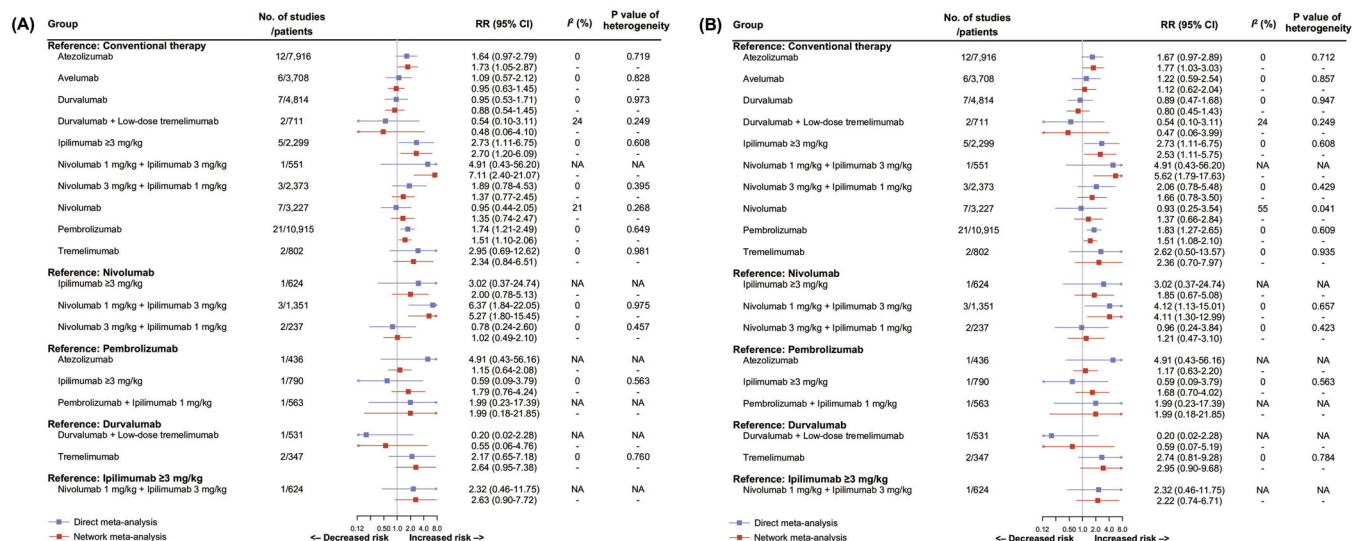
(A)

| Group | No. of studies /patients | RR (95% CI) | $I^2$ (%) | P value of heterogeneity |
|---|---|---|---|---|
| **Reference: Conventional therapy** | | | | |
| Atezolizumab | 12/7,916 | 1.64 (0.97-2.79) | 0 | 0.719 |
| | | 1.73 (1.05-2.87) | - | - |
| Avelumab | 6/3,708 | 1.09 (0.57-2.12) | 0 | 0.828 |
| | | 0.95 (0.63-1.45) | - | - |
| Durvalumab | 7/4,814 | 0.95 (0.53-1.71) | 0 | 0.973 |
| | | 0.88 (0.54-1.45) | - | - |
| Durvalumab + Low-dose tremelimumab | 2/711 | 0.54 (0.10-3.11) | 24 | 0.249 |
| | | 0.48 (0.06-4.10) | - | - |
| Ipilimumab ≥3 mg/kg | 5/2,299 | 2.73 (1.11-6.75) | 0 | 0.608 |
| | | 2.70 (1.20-6.09) | - | - |
| Nivolumab 1 mg/kg + Ipilimumab 3 mg/kg | 1/551 | 4.91 (0.43-56.20) | NA | NA |
| | | 7.11 (2.40-21.07) | - | - |
| Nivolumab 3 mg/kg + Ipilimumab 1 mg/kg | 3/2,373 | 1.89 (0.78-4.53) | 0 | 0.395 |
| | | 1.37 (0.77-2.45) | - | - |
| Nivolumab | 7/3,227 | 0.95 (0.44-2.05) | 21 | 0.268 |
| | | 1.35 (0.74-2.47) | - | - |
| Pembrolizumab | 21/10,915 | 1.74 (1.21-2.49) | 0 | 0.649 |
| | | 1.51 (1.10-2.06) | - | - |
| Tremelimumab | 2/802 | 2.95 (0.69-12.62) | 0 | 0.981 |
| | | 2.34 (0.84-6.51) | - | - |
| **Reference: Nivolumab** | | | | |
| Ipilimumab ≥3 mg/kg | 1/624 | 3.02 (0.37-24.74) | NA | NA |
| | | 2.00 (0.78-5.13) | - | - |
| Nivolumab 1 mg/kg + Ipilimumab 3 mg/kg | 3/1,351 | 6.37 (1.84-22.05) | 0 | 0.975 |
| | | 5.27 (1.80-15.45) | - | - |
| Nivolumab 3 mg/kg + Ipilimumab 1 mg/kg | 2/237 | 0.78 (0.24-2.60) | 0 | 0.457 |
| | | 1.02 (0.49-2.10) | - | - |
| **Reference: Pembrolizumab** | | | | |
| Atezolizumab | 1/436 | 4.91 (0.43-56.16) | NA | NA |
| | | 1.15 (0.64-2.08) | - | - |
| Ipilimumab ≥3 mg/kg | 1/790 | 0.59 (0.09-3.79) | 0 | 0.563 |
| | | 1.79 (0.76-4.24) | - | - |
| Pembrolizumab + Ipilimumab 1 mg/kg | 1/563 | 1.99 (0.23-17.39) | NA | NA |
| | | 1.99 (0.18-21.85) | - | - |
| **Reference: Durvalumab** | | | | |
| Durvalumab + Low-dose tremelimumab | 1/531 | 0.20 (0.02-2.28) | NA | NA |
| | | 0.55 (0.06-4.76) | - | - |
| Tremelimumab | 2/347 | 2.17 (0.65-7.18) | 0 | 0.760 |
| | | 2.64 (0.95-7.38) | - | - |
| **Reference: Ipilimumab ≥3 mg/kg** | | | | |
| Nivolumab 1 mg/kg + Ipilimumab 3 mg/kg | 1/624 | 2.32 (0.46-11.75) | NA | NA |
| | | 2.63 (0.90-7.72) | - | - |

Direct meta-analysis
Network meta-analysis
0.12 0.50 1.0 2.0 4.0 8.0
<-- Decreased risk Increased risk -->

(B)

| Group | No. of studies /patients | RR (95% CI) | $I^2$ (%) | P value of heterogeneity |
|---|---|---|---|---|
| **Reference: Conventional therapy** | | | | |
| Atezolizumab | 12/7,916 | 1.67 (0.97-2.89) | 0 | 0.712 |
| | | 1.77 (1.03-3.03) | - | - |
| Avelumab | 6/3,708 | 1.22 (0.59-2.54) | 0 | 0.857 |
| | | 1.12 (0.62-2.04) | - | - |
| Durvalumab | 7/4,814 | 0.89 (0.47-1.68) | 0 | 0.947 |
| | | 0.80 (0.45-1.43) | - | - |
| Durvalumab + Low-dose tremelimumab | 2/711 | 0.54 (0.10-3.11) | 24 | 0.249 |
| | | 0.47 (0.06-3.99) | - | - |
| Ipilimumab ≥3 mg/kg | 5/2,299 | 2.73 (1.11-6.75) | 0 | 0.608 |
| | | 2.53 (1.11-5.75) | - | - |
| Nivolumab 1 mg/kg + Ipilimumab 3 mg/kg | 1/551 | 4.91 (0.43-56.20) | NA | NA |
| | | 5.62 (1.79-17.63) | - | - |
| Nivolumab 3 mg/kg + Ipilimumab 1 mg/kg | 3/2,373 | 2.06 (0.78-5.48) | 0 | 0.429 |
| | | 1.66 (0.78-3.50) | - | - |
| Nivolumab | 7/3,227 | 0.93 (0.25-3.54) | 55 | 0.041 |
| | | 1.37 (0.66-2.84) | - | - |
| Pembrolizumab | 21/10,915 | 1.83 (1.27-2.65) | 0 | 0.609 |
| | | 1.51 (1.08-2.10) | - | - |
| Tremelimumab | 2/802 | 2.62 (0.50-13.57) | 0 | 0.935 |
| | | 2.36 (0.70-7.97) | - | - |
| **Reference: Nivolumab** | | | | |
| Ipilimumab ≥3 mg/kg | 1/624 | 3.02 (0.37-24.74) | NA | NA |
| | | 1.85 (0.67-5.08) | - | - |
| Nivolumab 1 mg/kg + Ipilimumab 3 mg/kg | 3/1,351 | 4.12 (1.13-15.01) | 0 | 0.657 |
| | | 4.11 (1.30-12.99) | - | - |
| Nivolumab 3 mg/kg + Ipilimumab 1 mg/kg | 2/237 | 0.96 (0.24-3.84) | 0 | 0.423 |
| | | 1.21 (0.47-3.10) | - | - |
| **Reference: Pembrolizumab** | | | | |
| Atezolizumab | 1/436 | 4.91 (0.43-56.16) | NA | NA |
| | | 1.17 (0.63-2.20) | - | - |
| Ipilimumab ≥3 mg/kg | 1/790 | 0.59 (0.09-3.79) | 0 | 0.563 |
| | | 1.68 (0.70-4.02) | - | - |
| Pembrolizumab + Ipilimumab 1 mg/kg | 1/563 | 1.99 (0.23-17.39) | NA | NA |
| | | 1.99 (0.18-21.85) | - | - |
| **Reference: Durvalumab** | | | | |
| Durvalumab + Low-dose tremelimumab | 1/531 | 0.20 (0.02-2.28) | NA | NA |
| | | 0.59 (0.07-5.19) | - | - |
| Tremelimumab | 2/347 | 2.74 (0.81-9.28) | 0 | 0.784 |
| | | 2.95 (0.90-9.68) | - | - |
| **Reference: Ipilimumab ≥3 mg/kg** | | | | |
| Nivolumab 1 mg/kg + Ipilimumab 3 mg/kg | 1/624 | 2.32 (0.46-11.75) | NA | NA |
| | | 2.22 (0.74-6.71) | - | - |

Direct meta-analysis
Network meta-analysis
0.12 0.50 1.0 2.0 4.0 8.0
<-- Decreased risk Increased risk -->